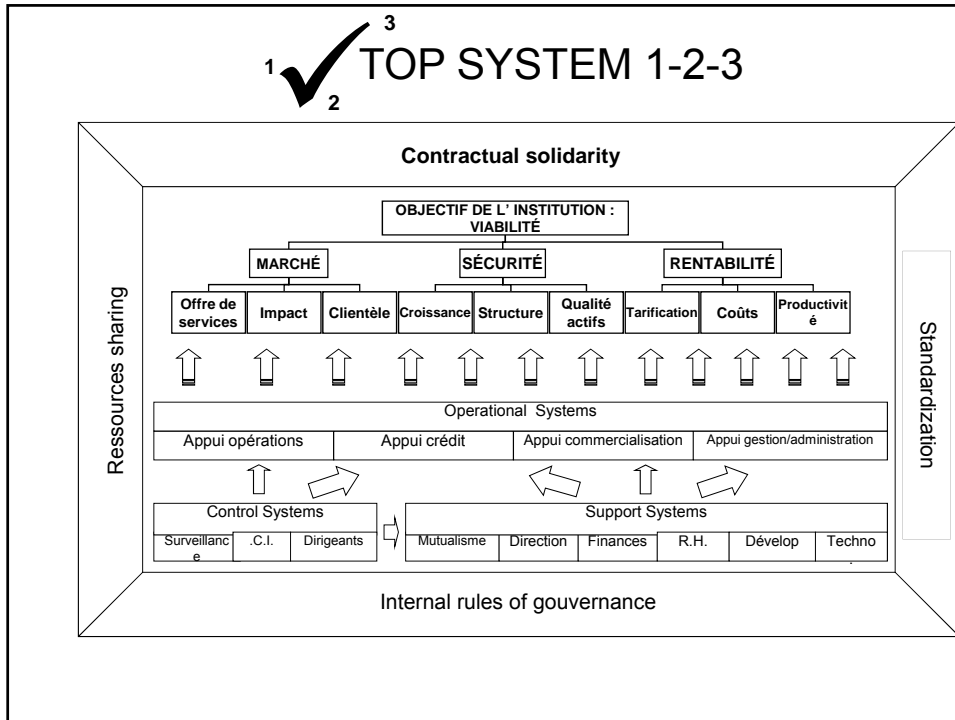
1 3 2 TOP SYSTEM 1-2-3

Contractual solidarity

OBJECTIF DE L' INSTITUTION : VIABILITÉ

MARCHÉ

SÉCURITÉ

RENTABILITÉ

Offre de services

Impact

Clientèle

Croissance

Structure

Qualité actifs

Tarification

Coûts

Productivit é

Ressources sharing

Standardization

Operational Systems

Appui opérations

Appui crédit

Appui commercialisation

Appui gestion/administration

Control Systems

Surveillanc e

.C.I.

Dirigeants

Support Systems

Mutualisme

Direction

Finances

R.H.

Dévelop

Techno

Internal rules of gouvernance